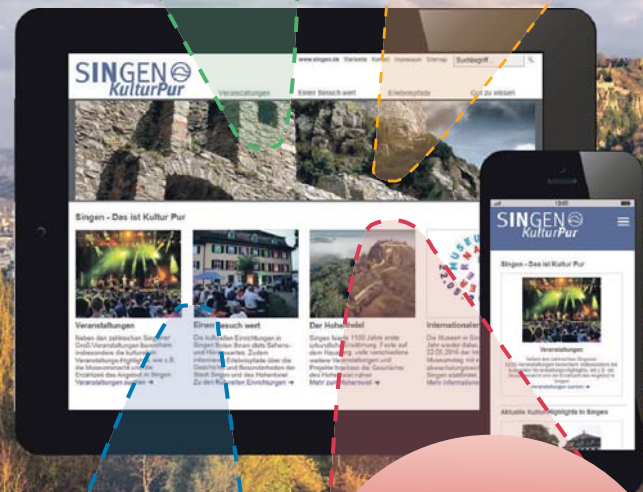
SINGEN KulturPur

www.singen.de Startseite Kontakt Impressum Sitemap Suchbegriff

Veranstaltungen Einen Besuch wert Erlebnispfade Gut zu wissen

Singen - Das ist Kultur Pur

Veranstaltungen

Neben den zahlreichen Singener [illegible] Veranstaltungen bereichern insbesondere die kulturellen Veranstaltungs-Highlights, wie z. B. die Museumsnacht und der Erzähltreff das Angebot in Singen.

Veranstaltungen suchen →

Einen Besuch wert

Die kulturellen Einrichtungen in Singen bieten Ihnen stets Sehens- und Hörenswertes. Zudem informieren Erlebnispfade über die Geschichte und Besonderheiten der Stadt Singen und des Hohentwiel.

Zu den kulturellen Einrichtungen →

Der Hohentwiel

Singen feierte 1100 Jahre erste urkundliche Erwähnung. Feste auf dem Hausberg, viele verschiedene weitere Veranstaltungen und Projekte brachten die Geschichte des Hohentwiel näher.

Mehr zum Hohentwiel →

Internationaler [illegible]

Die Museen in Si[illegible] Jahr wieder dabei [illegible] 22.05.2016 der Int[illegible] Museumstag mit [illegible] abwechslungsreiche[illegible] Singen stattfindet.

Mehr Informationen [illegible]

SINGEN KulturPur

Singen - Das ist Kultur Pur

Veranstaltungen

Neben den zahlreichen Singener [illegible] Veranstaltungen bereichern insbesondere die kulturellen Veranstaltungs-Highlights, wie z. B. die Museumsnacht und der Erzähltreff das Angebot in Singen.

Veranstaltungen suchen →

Aktuelle Kultur-Highlights in Singen